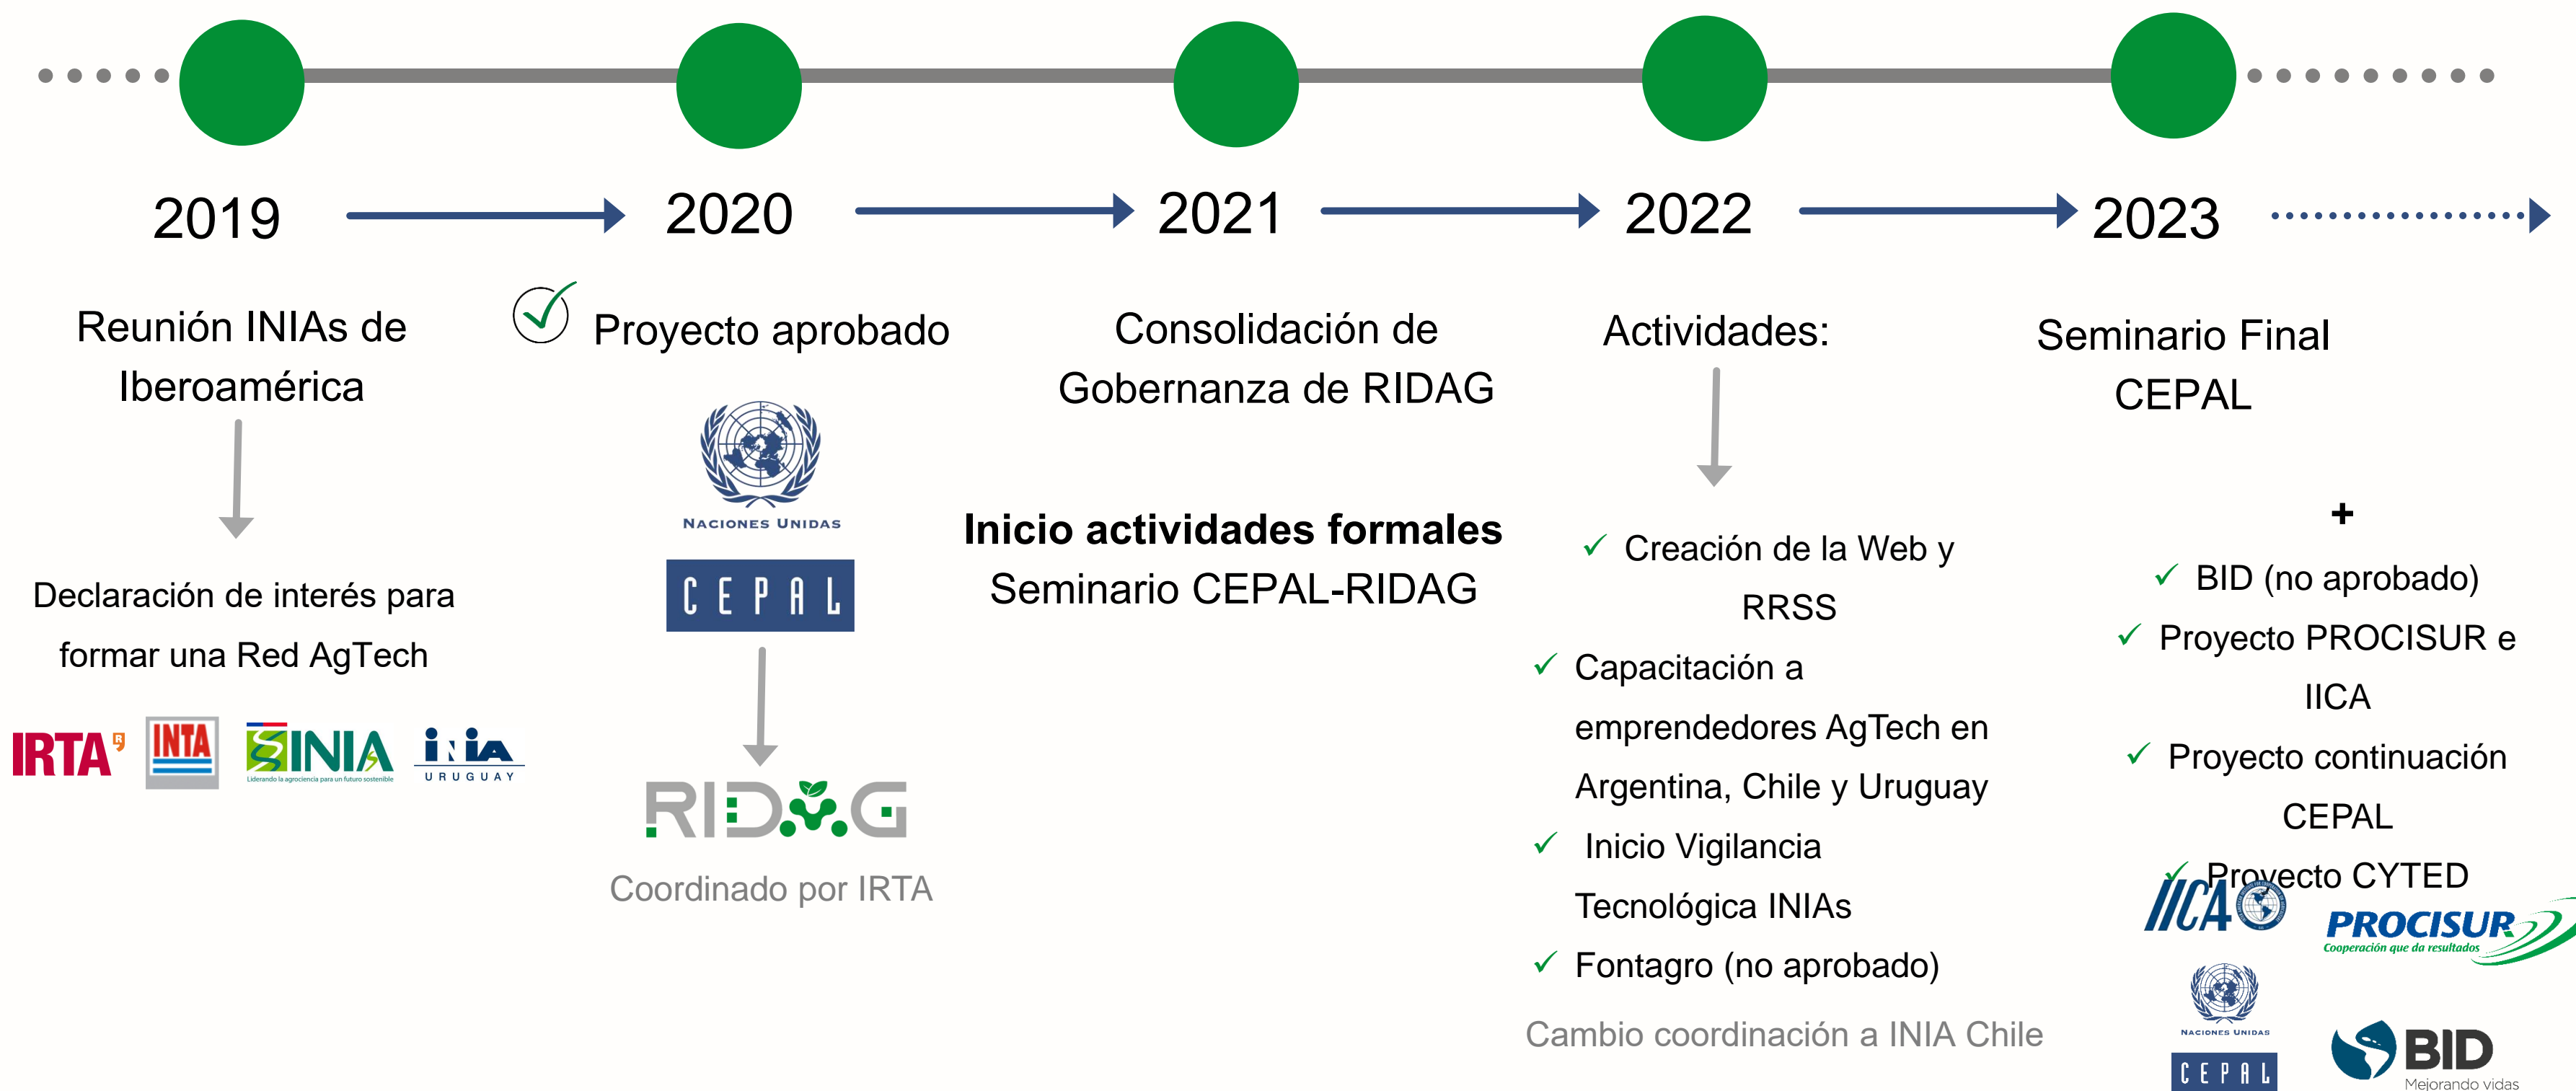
2019

Reunión INIAs de Iberoamérica

Declaración de interés para formar una Red AgTech

IRTA INTA INIA INIA URUGUAY

2020

Proyecto aprobado

NACIONES UNIDAS

CEPAL

RIDAG

Coordinado por IRTA

2021

Consolidación de Gobernanza de RIDAG

**Inicio actividades formales**

Seminario CEPAL-RIDAG

2022

Actividades:

✓ Creación de la Web y RRSS

✓ Capacitación a emprendedores AgTech en Argentina, Chile y Uruguay

✓ Inicio Vigilancia Tecnológica INIAs

✓ Fontagro (no aprobado)

Cambio coordinación a INIA Chile

2023

Seminario Final CEPAL

+

✓ BID (no aprobado)

✓ Proyecto PROCISUR e IICA

✓ Proyecto continuación CEPAL

✓ Proyecto CYTED

IICA

PROCISUR Cooperación que da resultados

NACIONES UNIDAS

CEPAL

BID Mejorando vidas